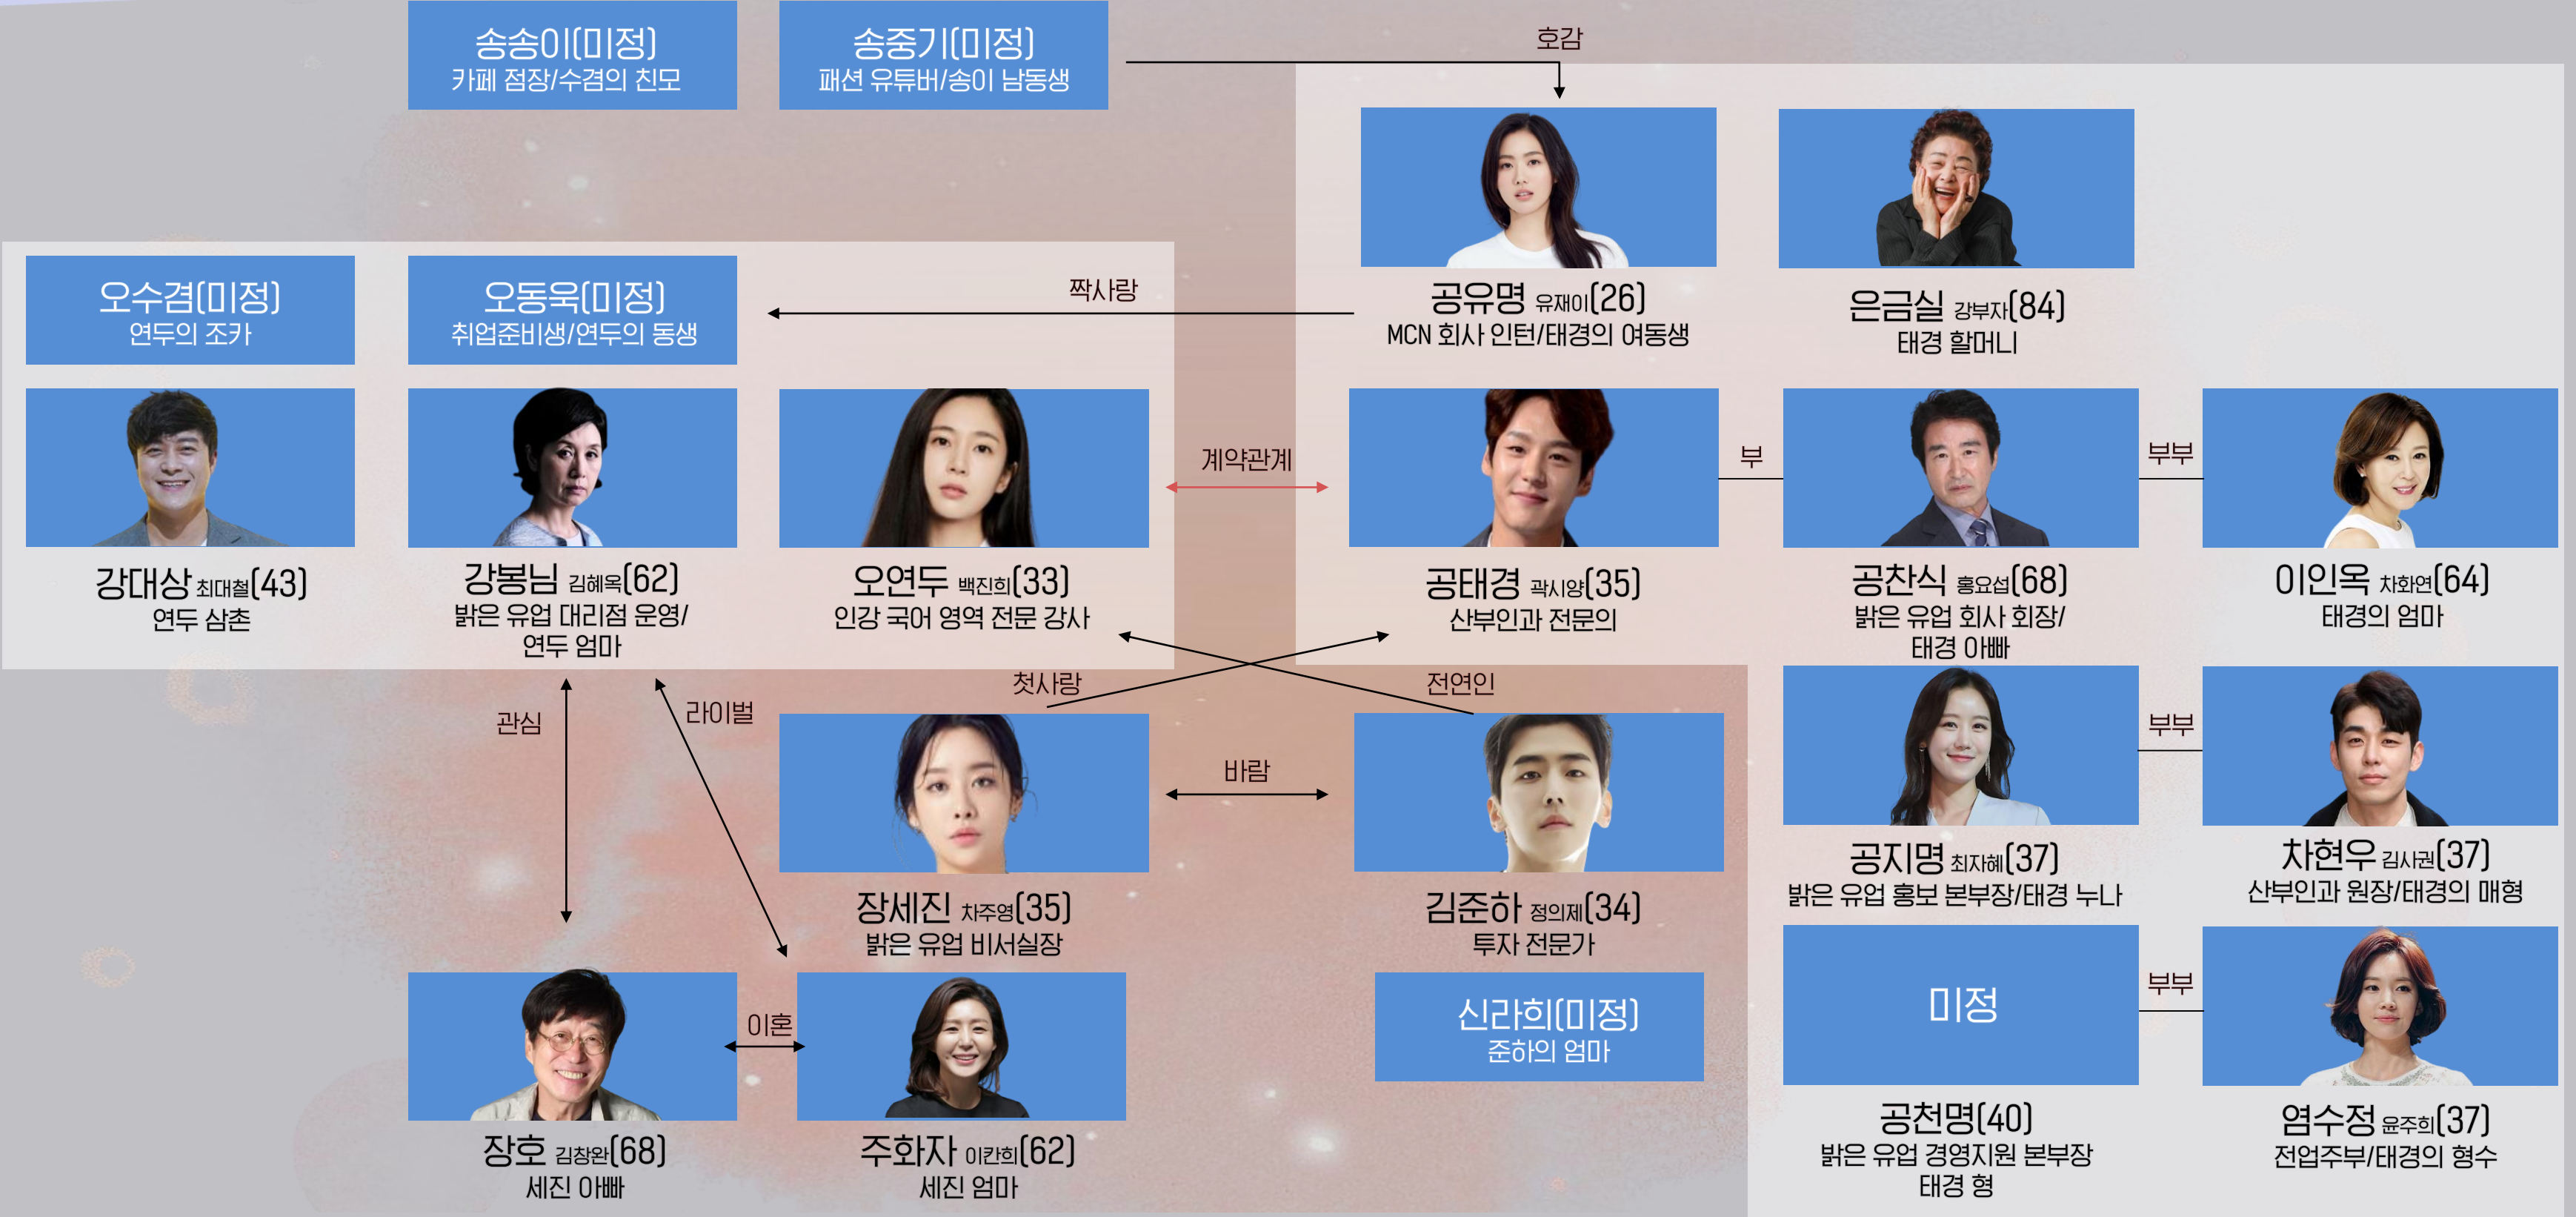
송송이(미정)
카페 점장/수겸의 친모

송중기(미정)
패션 유튜버/송이 남동생

호감

공유명 유재이(26)
MCN 회사 인턴/태경의 여동생

은금실 강부자(84)
태경 할머니

오수겸(미정)
연두의 조카

오동욱(미정)
취업준비생/연두의 동생

짝사랑

강대상 최대철(43)
연두 삼촌

강봉님 김혜옥(62)
밝은 유업 대리점 운영/
연두 엄마

오연두 백진희(33)
인강 국어 영역 전문 강사

계약관계

공태경 곽시양(35)
산부인과 전문의

부

공찬식 홍요섭(68)
밝은 유업 회사 회장/
태경 아빠

부부

이인옥 차화연(64)
태경의 엄마

첫사랑

전연인

관심

라이벌

장세진 차주영(35)
밝은 유업 비서실장

바람

김준하 정의제(34)
투자 전문가

공지명 최자혜(37)
밝은 유업 홍보 본부장/태경 누나

부부

차현우 김사권(37)
산부인과 원장/태경의 매형

이혼

장호 김창완(68)
세진 아빠

주화자 이칸희(62)
세진 엄마

신라희(미정)
준하의 엄마

미정

부부

공천명(40)
밝은 유업 경영지원 본부장
태경 형

염수정 윤주희(37)
전업주부/태경의 형수